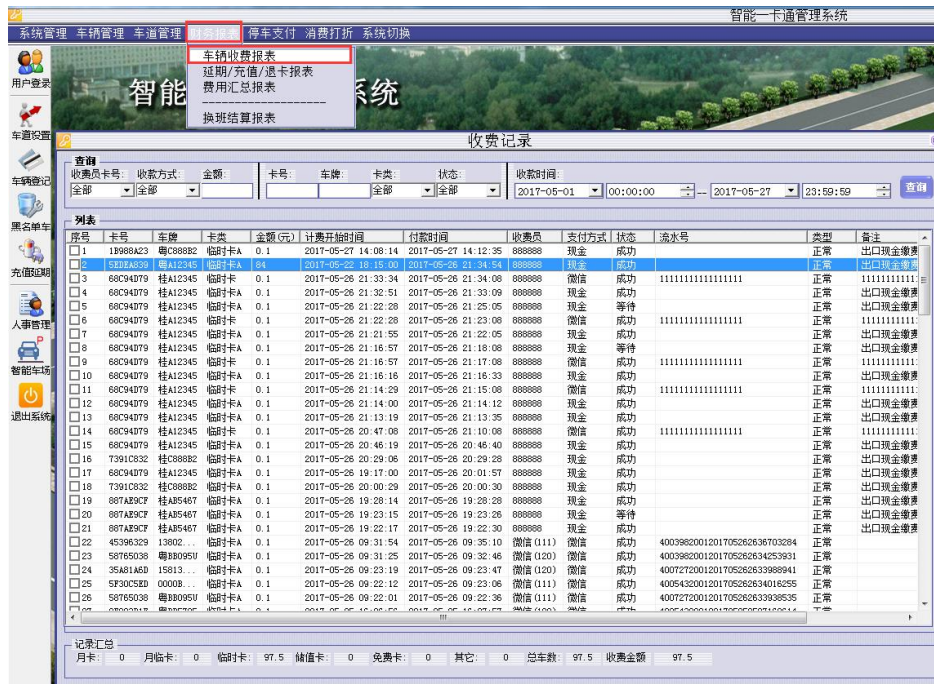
智能一卡通管理系统

系统管理 车辆管理 车道管理 财务报表 停车支付 消费打折 系统切换

车辆收费报表
延期/充值/退卡报表
费用汇总报表
换班结算报表

用户登录
车道设置
车辆登记
黑名单车
充值缴费
人事管理
智能车场
退出系统

智能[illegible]系统

收费记录

查询
收费员卡号: 收款方式: 金额: 卡号: 车牌: 卡类: 状态: 收款时间:
全部 全部 全部 全部 2017-05-01 00:00:00 -- 2017-05-27 23:59:59 查询

列表

| 序号 | 卡号 | 车牌 | 卡类 | 金额(元) | 计费开始时间 | 付款时间 | 收费员 | 支付方式 | 状态 | 流水号 | 类型 | 备注 |
|---|---|---|---|---|---|---|---|---|---|---|---|---|
| 1 | 1B988A23 | 粤C888B2 | 临时卡A | 0.1 | 2017-05-27 14:08:14 | 2017-05-27 14:12:35 | 888888 | 现金 | 成功 | | 正常 | 出口现金缴费 |
| 2 | 5EDEA839 | 粤A12345 | 临时卡A | 84 | 2017-05-26 18:15:00 | 2017-05-26 21:34:54 | 888888 | 现金 | 成功 | | 正常 | 出口现金缴费 |
| 3 | 68C94D79 | 桂A12345 | 临时卡A | 0.1 | 2017-05-26 21:33:34 | 2017-05-26 21:34:08 | 888888 | 微信 | 成功 | 1111111111111111 | 正常 | 11111111111 |
| 4 | 68C94D79 | 桂A12345 | 临时卡A | 0.1 | 2017-05-26 21:32:51 | 2017-05-26 21:33:09 | 888888 | 现金 | 成功 | | 正常 | 出口现金缴费 |
| 5 | 68C94D79 | 桂A12345 | 临时卡A | 0.1 | 2017-05-26 21:22:28 | 2017-05-26 21:25:05 | 888888 | 现金 | 等待 | | 正常 | 出口现金缴费 |
| 6 | 68C94D79 | 桂A12345 | 临时卡A | 0.1 | 2017-05-26 21:22:28 | 2017-05-26 21:23:08 | 888888 | 微信 | 成功 | 1111111111111111 | 正常 | 11111111111 |
| 7 | 68C94D79 | 桂A12345 | 临时卡A | 0.1 | 2017-05-26 21:21:55 | 2017-05-26 21:22:05 | 888888 | 现金 | 成功 | | 正常 | 出口现金缴费 |
| 8 | 68C94D79 | 桂A12345 | 临时卡A | 0.1 | 2017-05-26 21:16:57 | 2017-05-26 21:18:08 | 888888 | 现金 | 等待 | | 正常 | 出口现金缴费 |
| 9 | 68C94D79 | 桂A12345 | 临时卡A | 0.1 | 2017-05-26 21:16:57 | 2017-05-26 21:17:08 | 888888 | 微信 | 成功 | 1111111111111111 | 正常 | 11111111111 |
| 10 | 68C94D79 | 桂A12345 | 临时卡A | 0.1 | 2017-05-26 21:16:16 | 2017-05-26 21:16:33 | 888888 | 现金 | 成功 | | 正常 | 出口现金缴费 |
| 11 | 68C94D79 | 桂A12345 | 临时卡A | 0.1 | 2017-05-26 21:14:29 | 2017-05-26 21:15:08 | 888888 | 微信 | 成功 | 1111111111111111 | 正常 | 11111111111 |
| 12 | 68C94D79 | 桂A12345 | 临时卡A | 0.1 | 2017-05-26 21:14:00 | 2017-05-26 21:14:12 | 888888 | 现金 | 成功 | | 正常 | 出口现金缴费 |
| 13 | 68C94D79 | 桂A12345 | 临时卡A | 0.1 | 2017-05-26 21:13:19 | 2017-05-26 21:13:35 | 888888 | 现金 | 成功 | | 正常 | 出口现金缴费 |
| 14 | 68C94D79 | 桂A12345 | 临时卡A | 0.1 | 2017-05-26 20:47:08 | 2017-05-26 21:10:08 | 888888 | 微信 | 成功 | 1111111111111111 | 正常 | 11111111111 |
| 15 | 68C94D79 | 桂A12345 | 临时卡A | 0.1 | 2017-05-26 20:46:19 | 2017-05-26 20:46:40 | 888888 | 现金 | 成功 | | 正常 | 出口现金缴费 |
| 16 | 7391C832 | 桂C888B2 | 临时卡A | 0.1 | 2017-05-26 20:29:06 | 2017-05-26 20:29:28 | 888888 | 现金 | 成功 | | 正常 | 出口现金缴费 |
| 17 | 68C94D79 | 桂A12345 | 临时卡A | 0.1 | 2017-05-26 19:17:00 | 2017-05-26 20:01:57 | 888888 | 现金 | 成功 | | 正常 | 出口现金缴费 |
| 18 | 7391C832 | 桂C888B2 | 临时卡A | 0.1 | 2017-05-26 20:00:29 | 2017-05-26 20:00:30 | 888888 | 现金 | 成功 | | 正常 | 出口现金缴费 |
| 19 | 887AE9CF | 桂AB5467 | 临时卡A | 0.1 | 2017-05-26 19:28:14 | 2017-05-26 19:28:28 | 888888 | 现金 | 成功 | | 正常 | 出口现金缴费 |
| 20 | 887AE9CF | 桂AB5467 | 临时卡A | 0.1 | 2017-05-26 19:23:15 | 2017-05-26 19:23:26 | 888888 | 现金 | 等待 | | 正常 | 出口现金缴费 |
| 21 | 887AE9CF | 桂AB5467 | 临时卡A | 0.1 | 2017-05-26 19:22:17 | 2017-05-26 19:22:30 | 888888 | 现金 | 成功 | | 正常 | 出口现金缴费 |
| 22 | 45396329 | 13802... | 临时卡A | 0.1 | 2017-05-26 09:31:54 | 2017-05-26 09:35:10 | 微信(111) | 微信 | 成功 | 40039820012017052626367032​84 | 正常 | |
| 23 | 58765038 | 粤BB095U | 临时卡A | 0.1 | 2017-05-26 09:31:25 | 2017-05-26 09:32:46 | 微信(120) | 微信 | 成功 | 4003982001201705262634253931 | 正常 | |
| 24 | 35A81A6D | 15813... | 临时卡A | 0.1 | 2017-05-26 09:23:19 | 2017-05-26 09:23:47 | 微信(120) | 微信 | 成功 | 4007272001201705262633988941 | 正常 | |
| 25 | 5F30C5ED | 0000B... | 临时卡A | 0.1 | 2017-05-26 09:22:12 | 2017-05-26 09:23:06 | 微信(111) | 微信 | 成功 | 4005432001201705262634016255 | 正常 | |
| 26 | 58765038 | 粤BB095U | 临时卡A | 0.1 | 2017-05-26 09:21:59 | 2017-05-26 09:22:36 | 微信(111) | 微信 | 成功 | 4007272001201705262633938535 | 正常 | |

记录汇总
月卡: 0 月临卡: 0 临时卡: 97.5 储值卡: 0 免费卡: 0 其它: 0 总车数: 97.5 收费金额 97.5